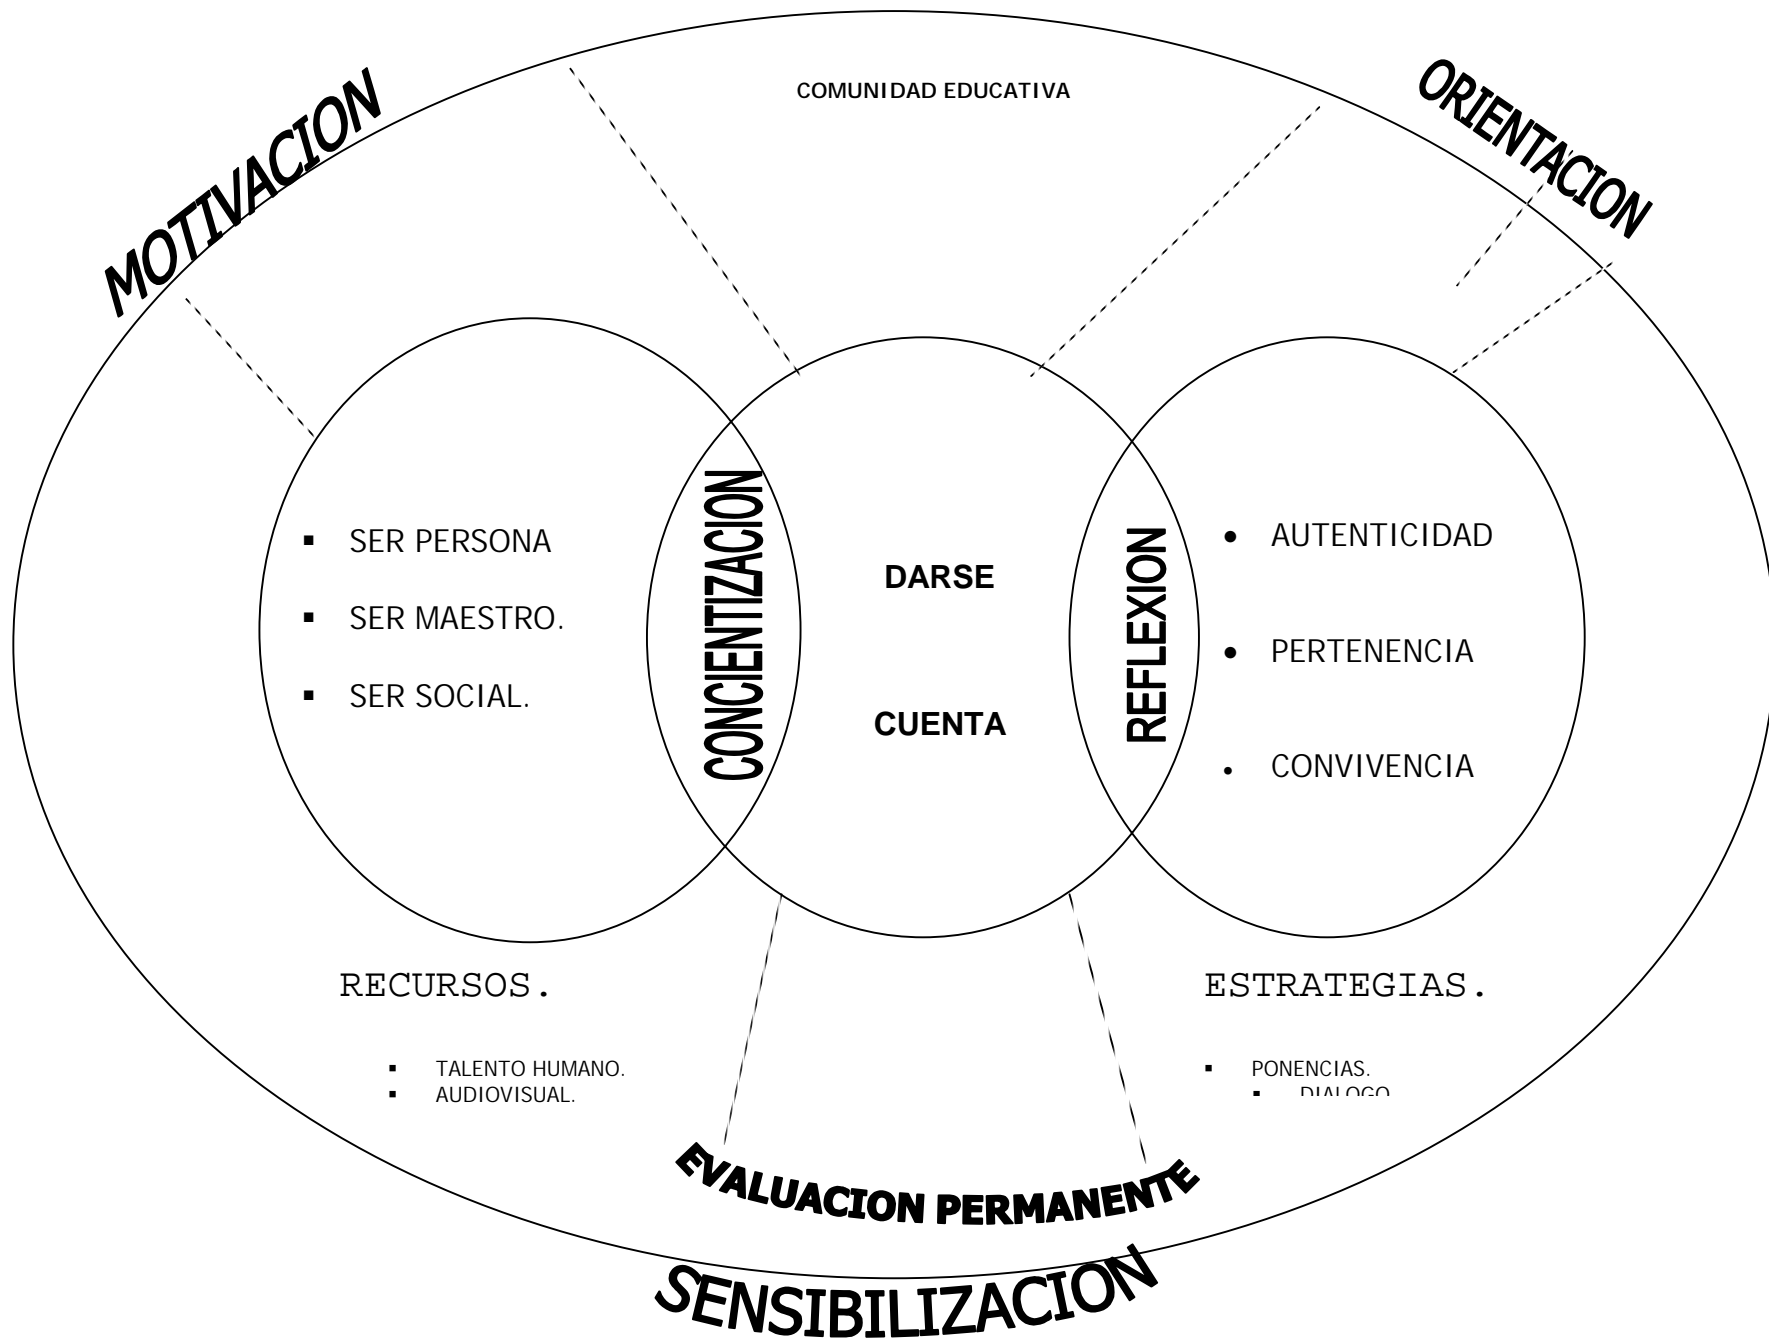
MOTIVACION

COMUNIDAD EDUCATIVA

ORIENTACION

- SER PERSONA
- SER MAESTRO.
- SER SOCIAL.

CONCIENTIZACION

DARSE

CUENTA

REFLEXION

- AUTENTICIDAD
- PERTENENCIA
- CONVIVENCIA

RECURSOS.

- TALENTO HUMANO.
- AUDIOVISUAL.

ESTRATEGIAS.

- PONENCIAS.
- DIALOGO

EVALUACION PERMANENTE

SENSIBILIZACION